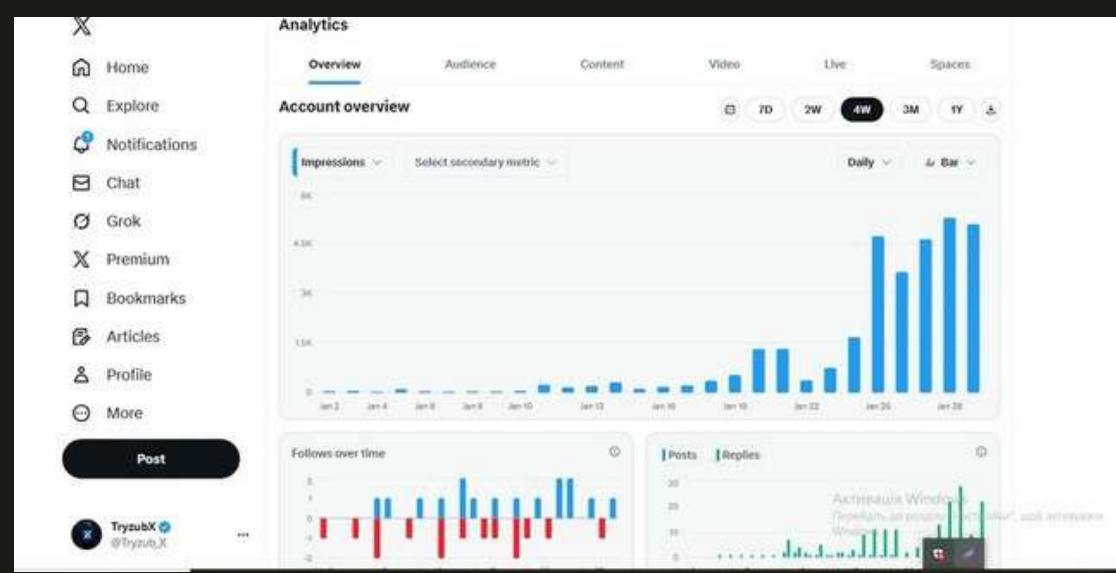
X

Home
Explore
Notifications
Chat
Grok
Premium
Bookmarks
Articles
Profile
More

Post

TryzubX
@Tryzub_X

Analytics

Overview Audience Content Video Live Spaces

Account overview

7D 2W 4W 3M 1Y

Impressions
Select secondary metric
Daily
Bar

6K
4.5K
3K
1.5K
0

Jan 2 Jan 4 Jan 6 Jan 8 Jan 10 Jan 13 Jan 16 Jan 19 Jan 22 Jan 25 Jan 28

Follows over time

2
1
0
-1
-2

Posts Replies

30
20
10
0

Активація Windows
Перейдіть до розділу "Настройки", щоб активувати Windows.